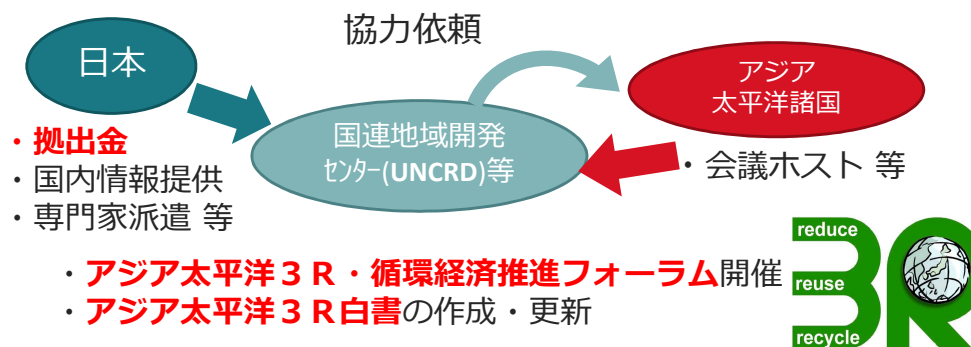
協力依頼

日本

・拠出金
・国内情報提供
・専門家派遣 等

国連地域開発センター(UNCRD)等

アジア太平洋諸国

・会議ホスト 等

・アジア太平洋３Ｒ・循環経済推進フォーラム開催
・アジア太平洋３Ｒ白書の作成・更新

reduce
reuse
recycle
3R